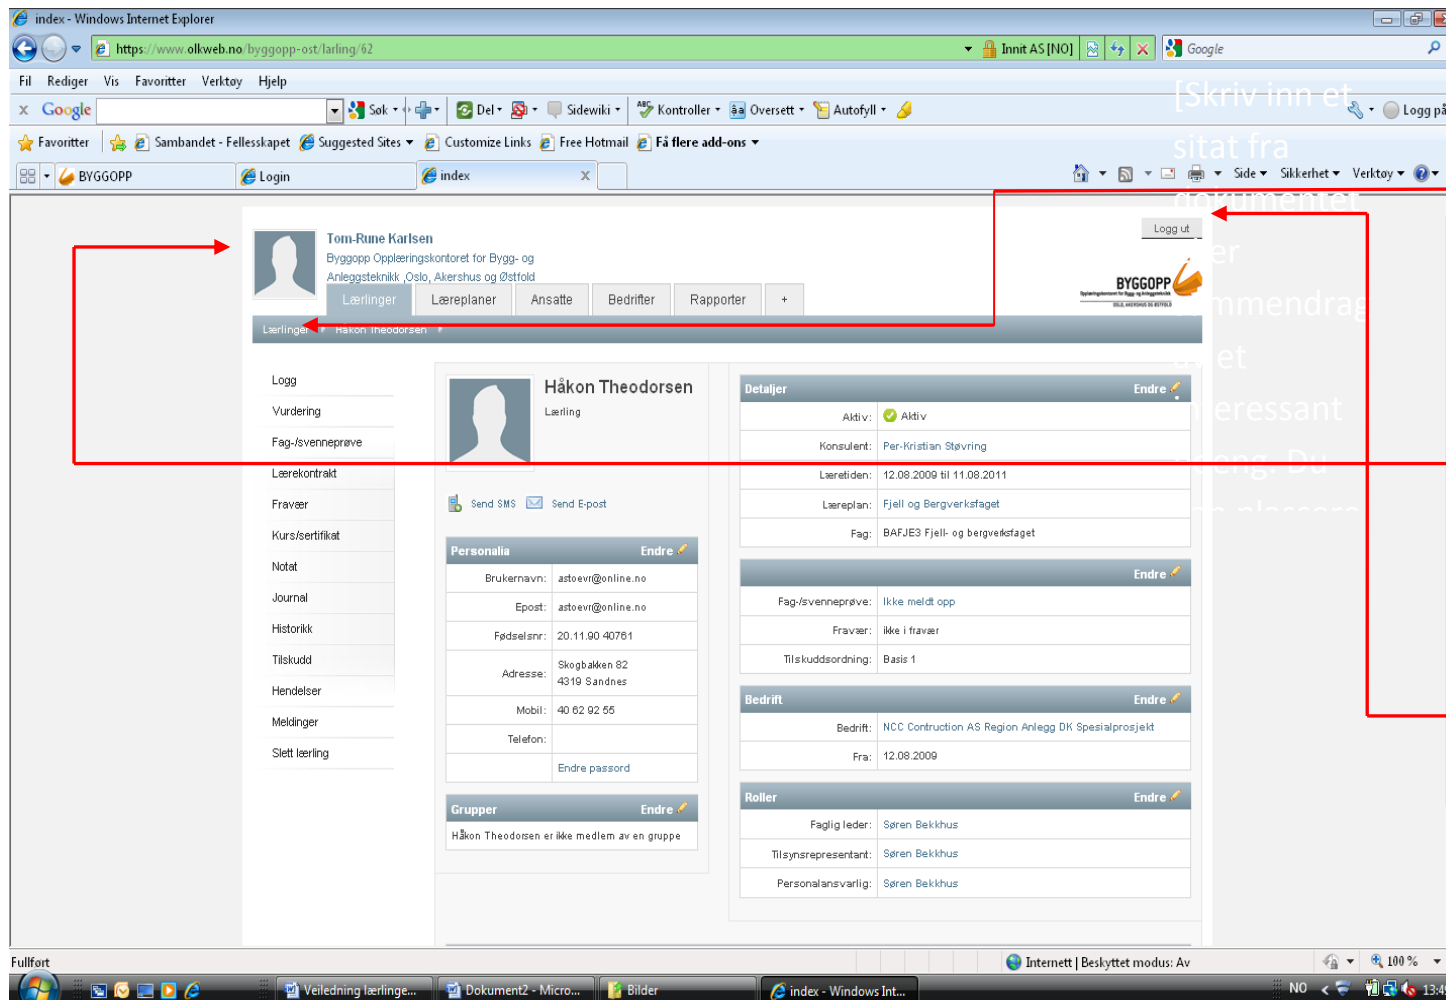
index - Windows Internet Explorer

https://www.olkweb.no/byggopp-ost/larling/62

Innit AS [NO]

Google

Fil Rediger Vis Favoritter Verktøy Hjelp

Google Søk Del Sidewiki Kontroller Oversett Autofyll Logg på

Favoritter Sambandet - Fellesskapet Suggested Sites Customize Links Free Hotmail Få flere add-ons

BYGGOPP Login index

Side Sikkerhet Verktøy

[Skriv inn et sitat fra dokumentet eller sammendrag av et interessant poeng. Du kan plassere

Tom-Rune Karlsen
Byggopp Opplæringskontoret for Bygg- og Anleggsteknikk ,Oslo, Akershus og Østfold

Logg ut

BYGGOPP

Lærlinger Læreplaner Ansatte Bedrifter Rapporter +

Lærlinger Håkon Theodorsen

Logg
Vurdering
Fag-/svenneprøve
Lærekontrakt
Fravær
Kurs/sertifikat
Notat
Journal
Historikk
Tilskudd
Hendelser
Meldinger
Slett lærling

Håkon Theodorsen
Lærling

Send SMS Send E-post

Personalia Endre

| | |
|---|---|
| Brukernavn: | astoevr@online.no |
| Epost: | astoevr@online.no |
| Fødselsnr: | 20.11.90 40761 |
| Adresse: | Skogbakken 82 4319 Sandnes |
| Mobil: | 40 62 92 55 |
| Telefon: | |
| | Endre passord |

Grupper Endre
Håkon Theodorsen er ikke medlem av en gruppe

Detaljer Endre

| | |
|---|---|
| Aktiv: | Aktiv |
| Konsulent: | Per-Kristian Støvring |
| Læretiden: | 12.08.2009 til 11.08.2011 |
| Læreplan: | Fjell og Bergverksfaget |
| Fag: | BAFJE3 Fjell- og bergverksfaget |

Endre

| | |
|---|---|
| Fag-/svenneprøve: | Ikke meldt opp |
| Fravær: | ikke i fravær |
| Tilskuddsordning: | Basis 1 |

Bedrift Endre

| | |
|---|---|
| Bedrift: | NCC Contruction AS Region Anlegg DK Spesialprosjekt |
| Fra: | 12.08.2009 |

Roller Endre

| | |
|---|---|
| Faglig leder: | Søren Bekkhus |
| Tilsynsrepresentant: | Søren Bekkhus |
| Personalansvarlig: | Søren Bekkhus |

Fullført Internett | Beskyttet modus: Av 100 %

Veiledning lærlinge... Dokument2 - Micro... Bilder index - Windows Int... NO 13:4